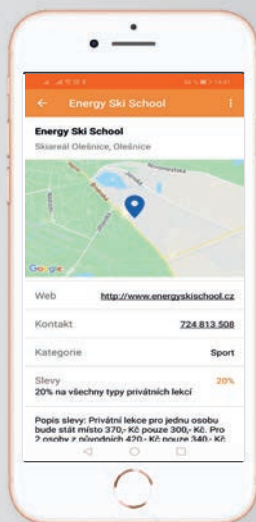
Energy Ski School

Energy Ski School
Skiareál Olešnice, Olešnice

Google

Web http://www.energyskischool.cz

Kontakt 724 813 508

Kategorie Sport

Slevy 20%
20% na všechny typy privátních lekcí

Popis slevy: Privátní lekce pro jednu osobu bude stát místo 370,- Kč pouze 300,- Kč. Pro 2 osoby z původních 420,- Kč pouze 340,- Kč